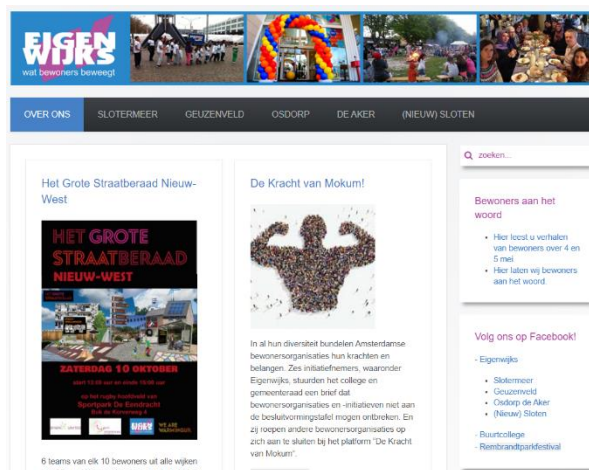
EIGENWIJKS
wat bewoners beweegt

OVER ONS | SLOTERMEER | GEUZENVELD | OSDORP | DE AKER | (NIEUW) SLOTEN

Het Grote Straatberaad Nieuw-West

HET GROTE STRAATBERAAD NIEUW-WEST

ZATERDAG 10 OKTOBER

start 13.00 uur en einde 19.00 uur

op het rugby hoofdveld van Sportpark De Eendracht
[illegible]

WE ARE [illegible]

6 teams van elk 10 bewoners uit alle wijken

De Kracht van Mokum!

In al hun diversiteit bundelen Amsterdamse bewonersorganisaties hun krachten en belangen. Zes initiatiefnemers, waaronder Eigenwijks, stuurden het college en gemeenteraad een brief dat bewonersorganisaties en -initiatieven niet aan de besluitvormingstafel mogen ontbreken. En zij roepen andere bewonersorganisaties op zich aan te sluiten bij het platform "De Kracht van Mokum".

zoeken...

Bewoners aan het woord

• Hier leest u verhalen van bewoners over 4 en 5 mei
• Hier laten wij bewoners aan het woord

Volg ons op Facebook!

- Eigenwijks
• Slotermeer
• Geuzenveld
• Osdorp de Aker
• (Nieuw) Sloten
- Buurtcollege
- Rembrandtparkfestival